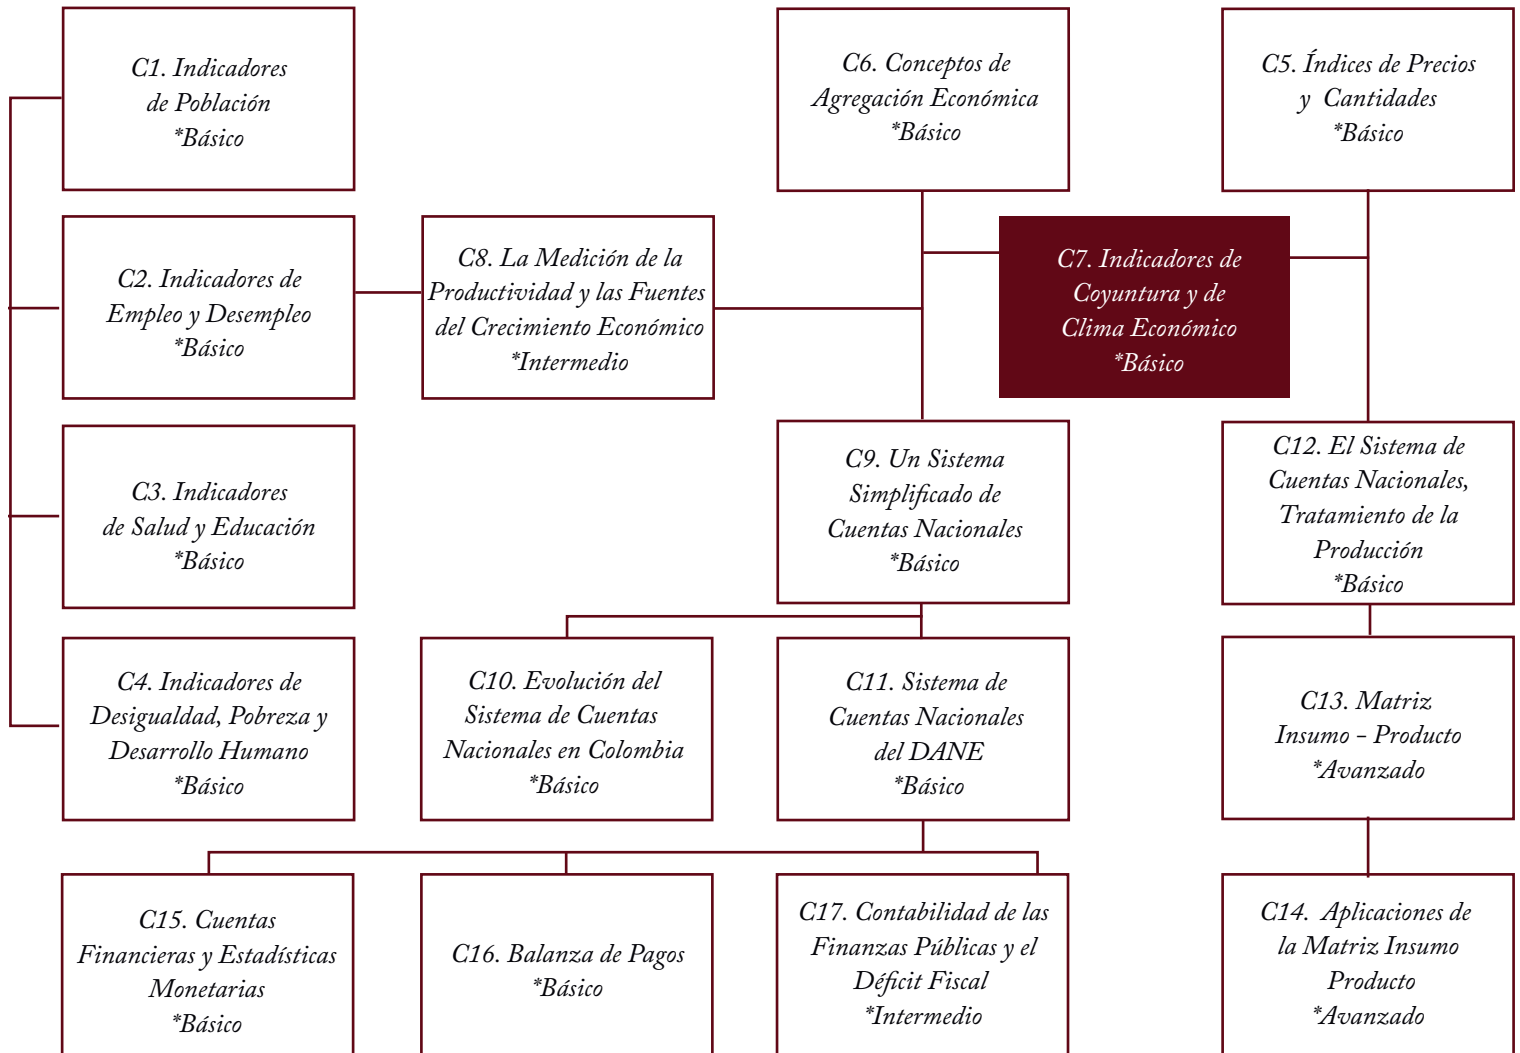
C1. Indicadores de Población
*Básico

C6. Conceptos de Agregación Económica
*Básico

C5. Índices de Precios y Cantidades
*Básico

C2. Indicadores de Empleo y Desempleo
*Básico

C8. La Medición de la Productividad y las Fuentes del Crecimiento Económico
*Intermedio

C7. Indicadores de Coyuntura y de Clima Económico
*Básico

C3. Indicadores de Salud y Educación
*Básico

C9. Un Sistema Simplificado de Cuentas Nacionales
*Básico

C12. El Sistema de Cuentas Nacionales, Tratamiento de la Producción
*Básico

C4. Indicadores de Desigualdad, Pobreza y Desarrollo Humano
*Básico

C10. Evolución del Sistema de Cuentas Nacionales en Colombia
*Básico

C11. Sistema de Cuentas Nacionales del DANE
*Básico

C13. Matriz Insumo – Producto
*Avanzado

C15. Cuentas Financieras y Estadísticas Monetarias
*Básico

C16. Balanza de Pagos
*Básico

C17. Contabilidad de las Finanzas Públicas y el Déficit Fiscal
*Intermedio

C14. Aplicaciones de la Matriz Insumo Producto
*Avanzado